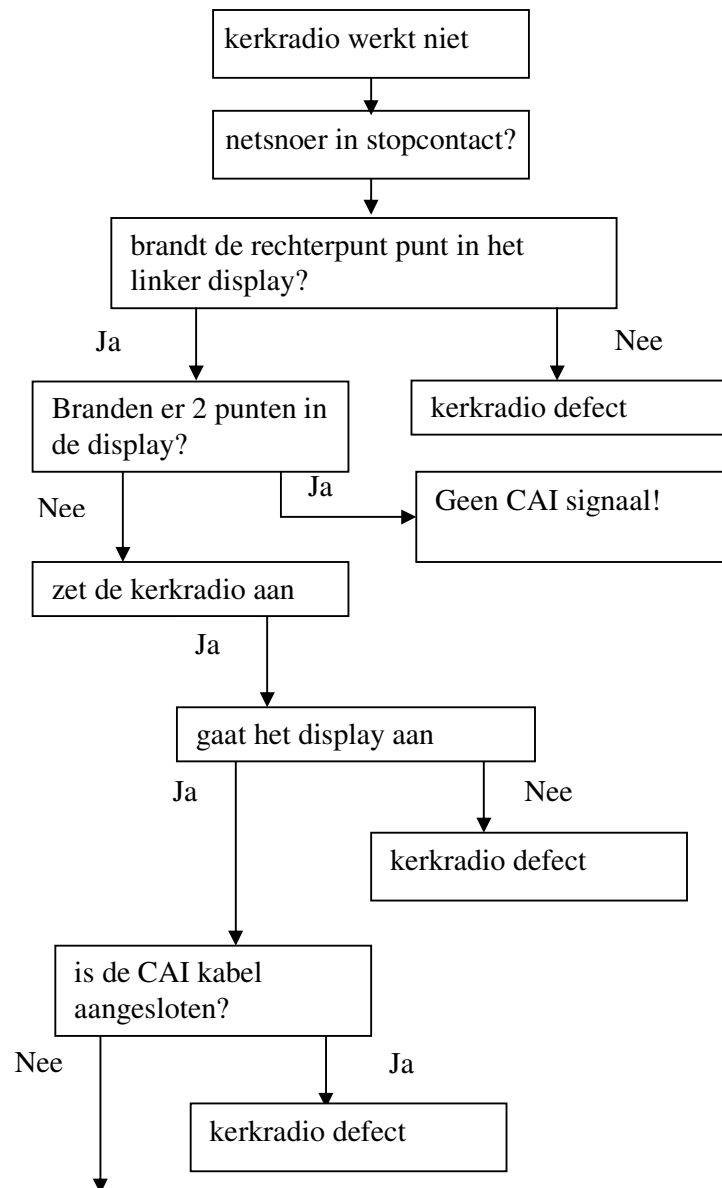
kerkradio werkt niet

netsnoer in stopcontact?

brandt de rechterpunt punt in het linker display?

Ja

Nee

Branden er 2 punten in de display?

kerkradio defect

Nee

Ja

Geen CAI signaal!

zet de kerkradio aan

Ja

gaat het display aan

Ja

Nee

kerkradio defect

is de CAI kabel aangesloten?

Nee

Ja

kerkradio defect